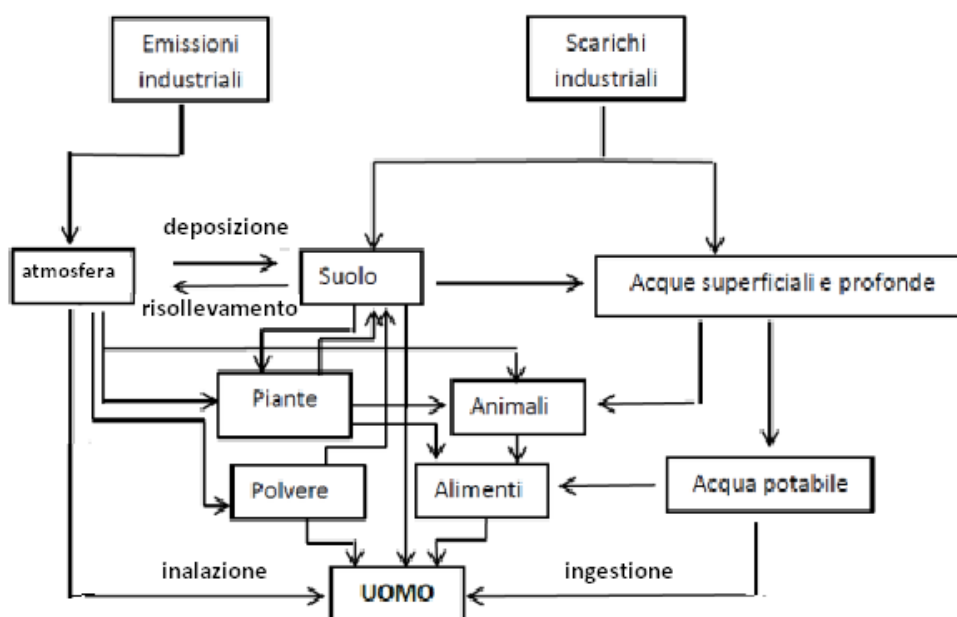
Emissioni industriali

Scarichi industriali

deposizione

atmosfera

Suolo

Acque superficiali e profonde

risollevamento

Piante

Animali

Polvere

Alimenti

Acqua potabile

inalazione

ingestione

UOMO